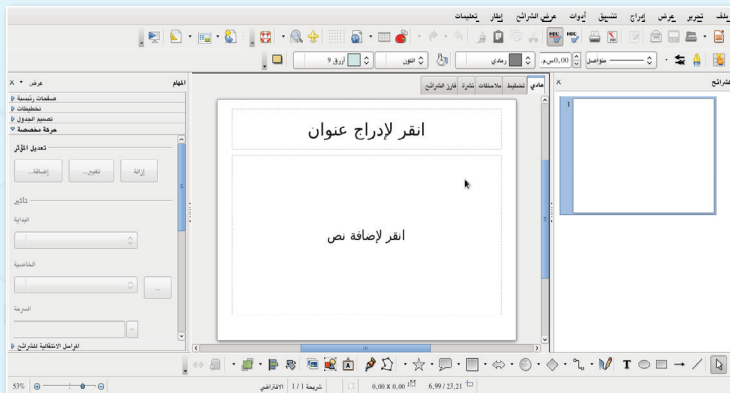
ملف تحرير عرض إدراج تنسيق أدوات عرض الشرائح إطار تعليمات

متواصل 0,00سم رمادي اللون أزرق 9

الشرائح

عادي تخطيط ملاحظات نشرة فارز الشرائح

انقر لإدراج عنوان

انقر لإضافة نص

المهام عرض

صفحات رئيسية
تخطيطات
تصميم الجدول
حركة مخصصة

تعديل المؤثر

إضافة... تغيير... إزالة

تأثير

البداية

الخاصية

السرعة

الفواصل الانتقالية للشرائح

53% شريحة 1 / 1 الافتراضي 0,00 x 0,00 6,99 / 23,21